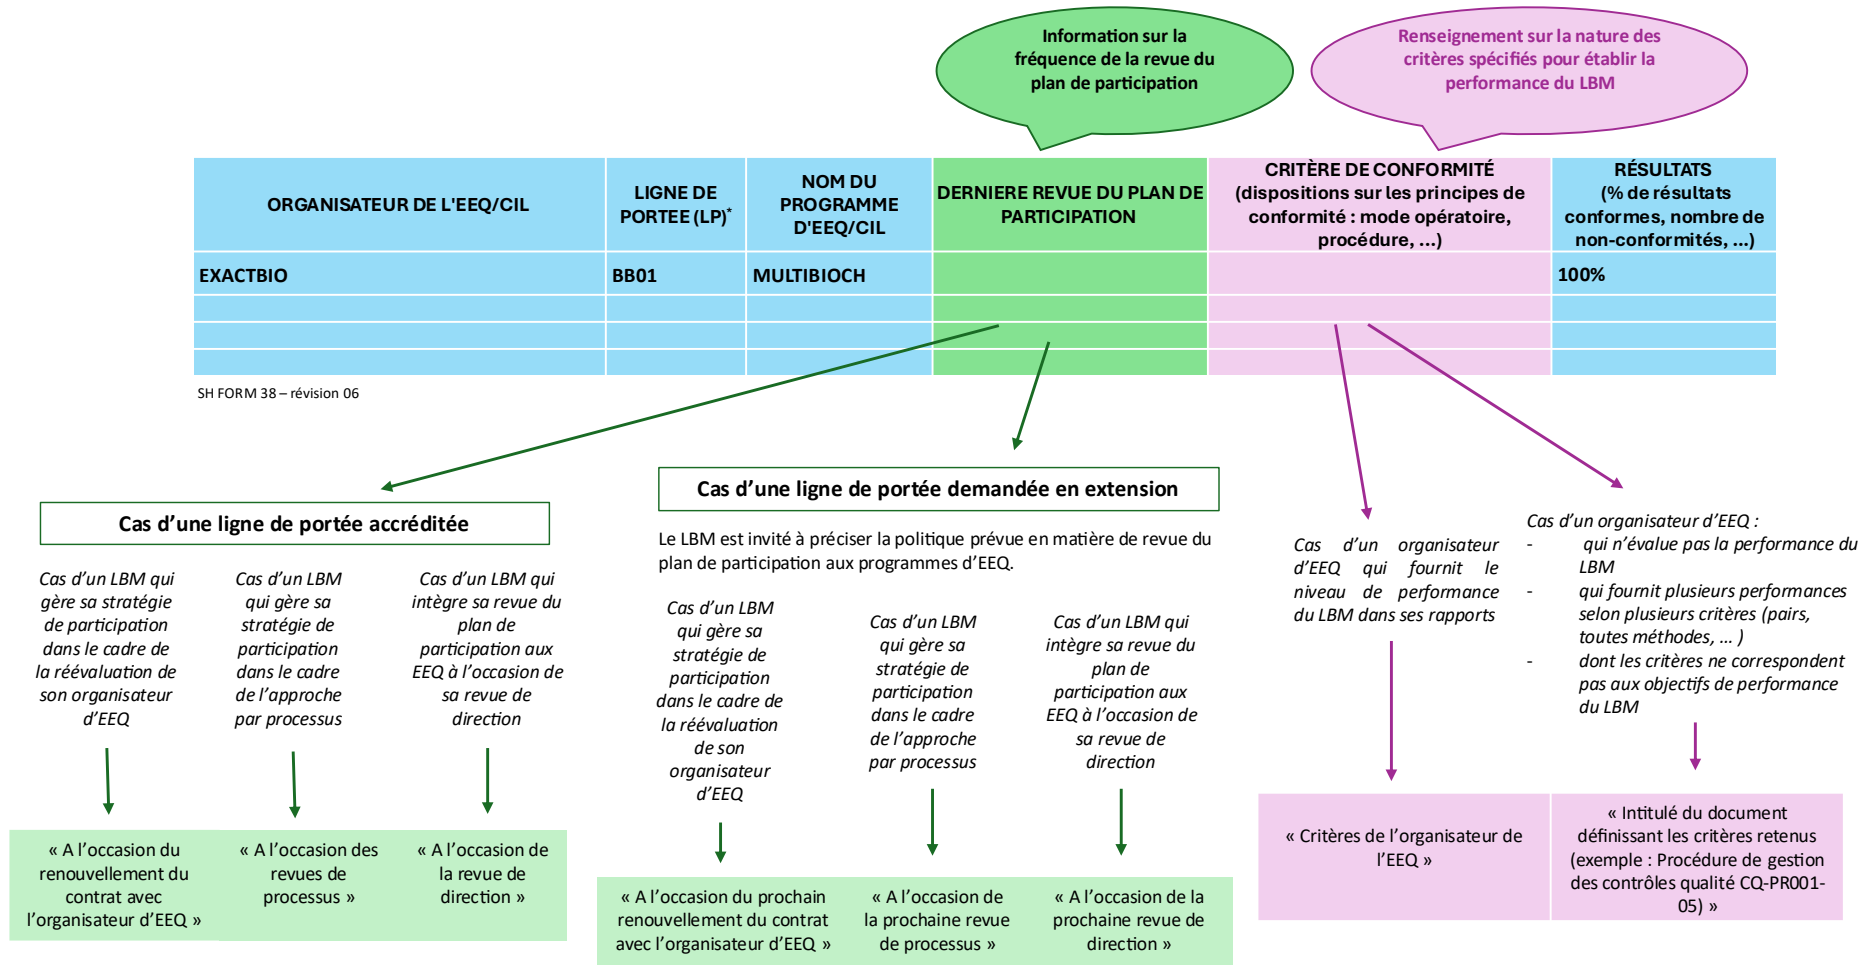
Information sur la fréquence de la revue du plan de participation

Renseignement sur la nature des critères spécifiés pour établir la performance du LBM

| ORGANISATEUR DE L'EEQ/CIL | LIGNE DE PORTEE (LP)* | NOM DU PROGRAMME D'EEQ/CIL | DERNIERE REVUE DU PLAN DE PARTICIPATION | CRITÈRE DE CONFORMITÉ (dispositions sur les principes de conformité : mode opératoire, procédure, ...) | RÉSULTATS (% de résultats conformes, nombre de non-conformités, ...) |
|---|---|---|---|---|---|
| EXACTBIO | BB01 | MULTIBIOCH | | | 100% |
| | | | | | |
| | | | | | |
| | | | | | |

SH FORM 38 – révision 06

Cas d'une ligne de portée accréditée

Cas d'un LBM qui gère sa stratégie de participation dans le cadre de la réévaluation de son organisateur d'EEQ

« A l'occasion du renouvellement du contrat avec l'organisateur d'EEQ »

Cas d'un LBM qui gère sa stratégie de participation dans le cadre de l'approche par processus

« A l'occasion des revues de processus »

Cas d'un LBM qui intègre sa revue du plan de participation aux EEQ à l'occasion de sa revue de direction

« A l'occasion de la revue de direction »

Cas d'une ligne de portée demandée en extension

Le LBM est invité à préciser la politique prévue en matière de revue du plan de participation aux programmes d'EEQ.

Cas d'un LBM qui gère sa stratégie de participation dans le cadre de la réévaluation de son organisateur d'EEQ

« A l'occasion du prochain renouvellement du contrat avec l'organisateur d'EEQ »

Cas d'un LBM qui gère sa stratégie de participation dans le cadre de l'approche par processus

« A l'occasion de la prochaine revue de processus »

Cas d'un LBM qui intègre sa revue du plan de participation aux EEQ à l'occasion de sa revue de direction

« A l'occasion de la prochaine revue de direction »

Cas d'un organisateur d'EEQ qui fournit le niveau de performance du LBM dans ses rapports

« Critères de l'organisateur de l'EEQ »

Cas d'un organisateur d'EEQ :
- qui n'évalue pas la performance du LBM
- qui fournit plusieurs performances selon plusieurs critères (pairs, toutes méthodes, … )
- dont les critères ne correspondent pas aux objectifs de performance du LBM

« Intitulé du document définissant les critères retenus (exemple : Procédure de gestion des contrôles qualité CQ-PR001-05) »